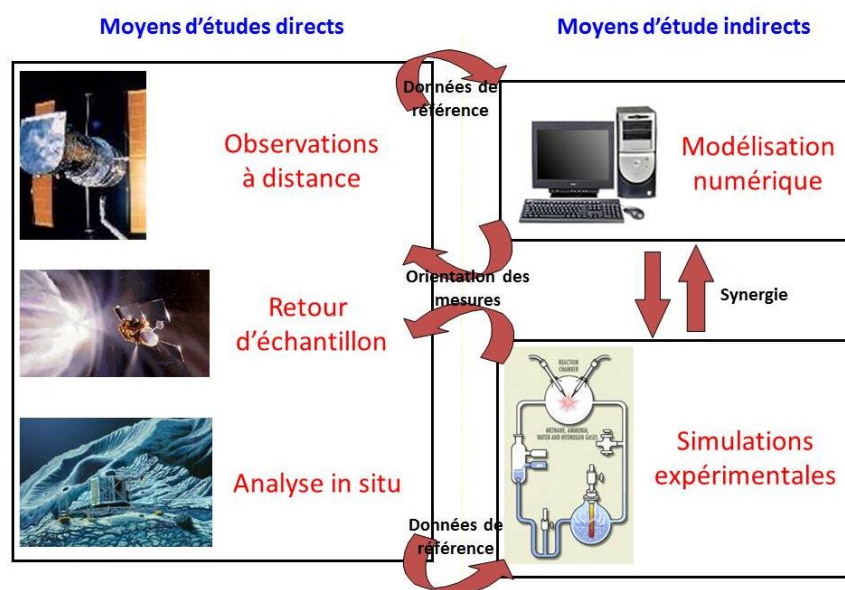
Moyens d'études directs

Moyens d'étude indirects

Observations à distance

Retour d'échantillon

Analyse in situ

Données de référence

Orientation des mesures

Données de référence

Modélisation numérique

Synergie

Simulations expérimentales

REACTION CHAMBER

METHANE, AMMONIA, WATER AND HYDROGEN GASES